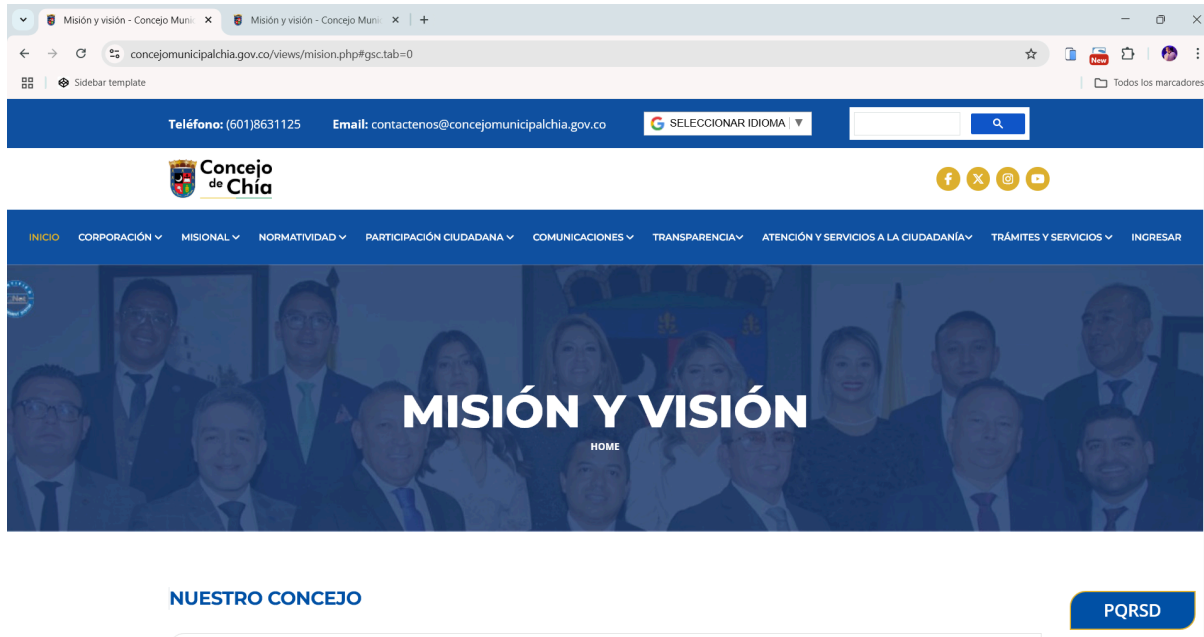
Misión y visión - Concejo Muni
Misión y visión - Concejo Muni
concejomunicipalchia.gov.co/views/mision.php#gsc.tab=0
New
Sidebar template
Todos los marcadores

Teléfono: (601)8631125 Email: contactenos@concejomunicipalchia.gov.co
SELECCIONAR IDIOMA ▼

Concejo de Chía

INICIO CORPORACIÓN MISIONAL NORMATIVIDAD PARTICIPACIÓN CIUDADANA COMUNICACIONES TRANSPARENCIA ATENCIÓN Y SERVICIOS A LA CIUDADANÍA TRÁMITES Y SERVICIOS INGRESAR

MISIÓN Y VISIÓN
HOME

NUESTRO CONCEJO

PQRSD